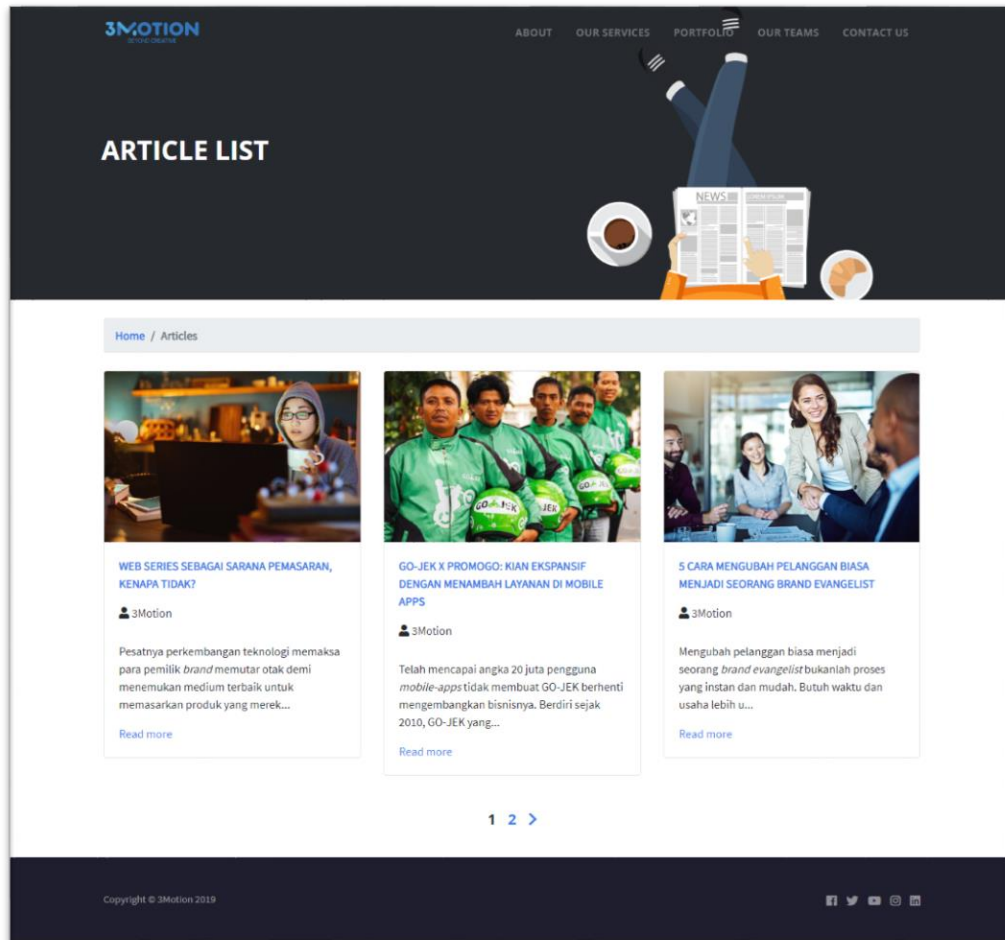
3MOTION
BEYOND CREATIVE

ABOUT OUR SERVICES PORTFOLIO OUR TEAMS CONTACT US

ARTICLE LIST

NEWS

Home / Articles

WEB SERIES SEBAGAI SARANA PEMASARAN, KENAPA TIDAK?

3Motion

Pesatnya perkembangan teknologi memaksa para pemilik *brand* memutar otak demi menemukan medium terbaik untuk memasarkan produk yang merek...

Read more

GO-JEK X PROMOGO: KIAN EKSPANSIF DENGAN MENAMBAH LAYANAN DI MOBILE APPS

3Motion

Telah mencapai angka 20 juta pengguna *mobile-apps* tidak membuat GO-JEK berhenti mengembangkan bisnisnya. Berdiri sejak 2010, GO-JEK yang...

Read more

5 CARA MENGUBAH PELANGGAN BIASA MENJADI SEORANG BRAND EVANGELIST

3Motion

Mengubah pelanggan biasa menjadi seorang *brand evangelist* bukanlah proses yang instan dan mudah. Butuh waktu dan usaha lebih u...

Read more

1 2 >

Copyright © 3Motion 2019